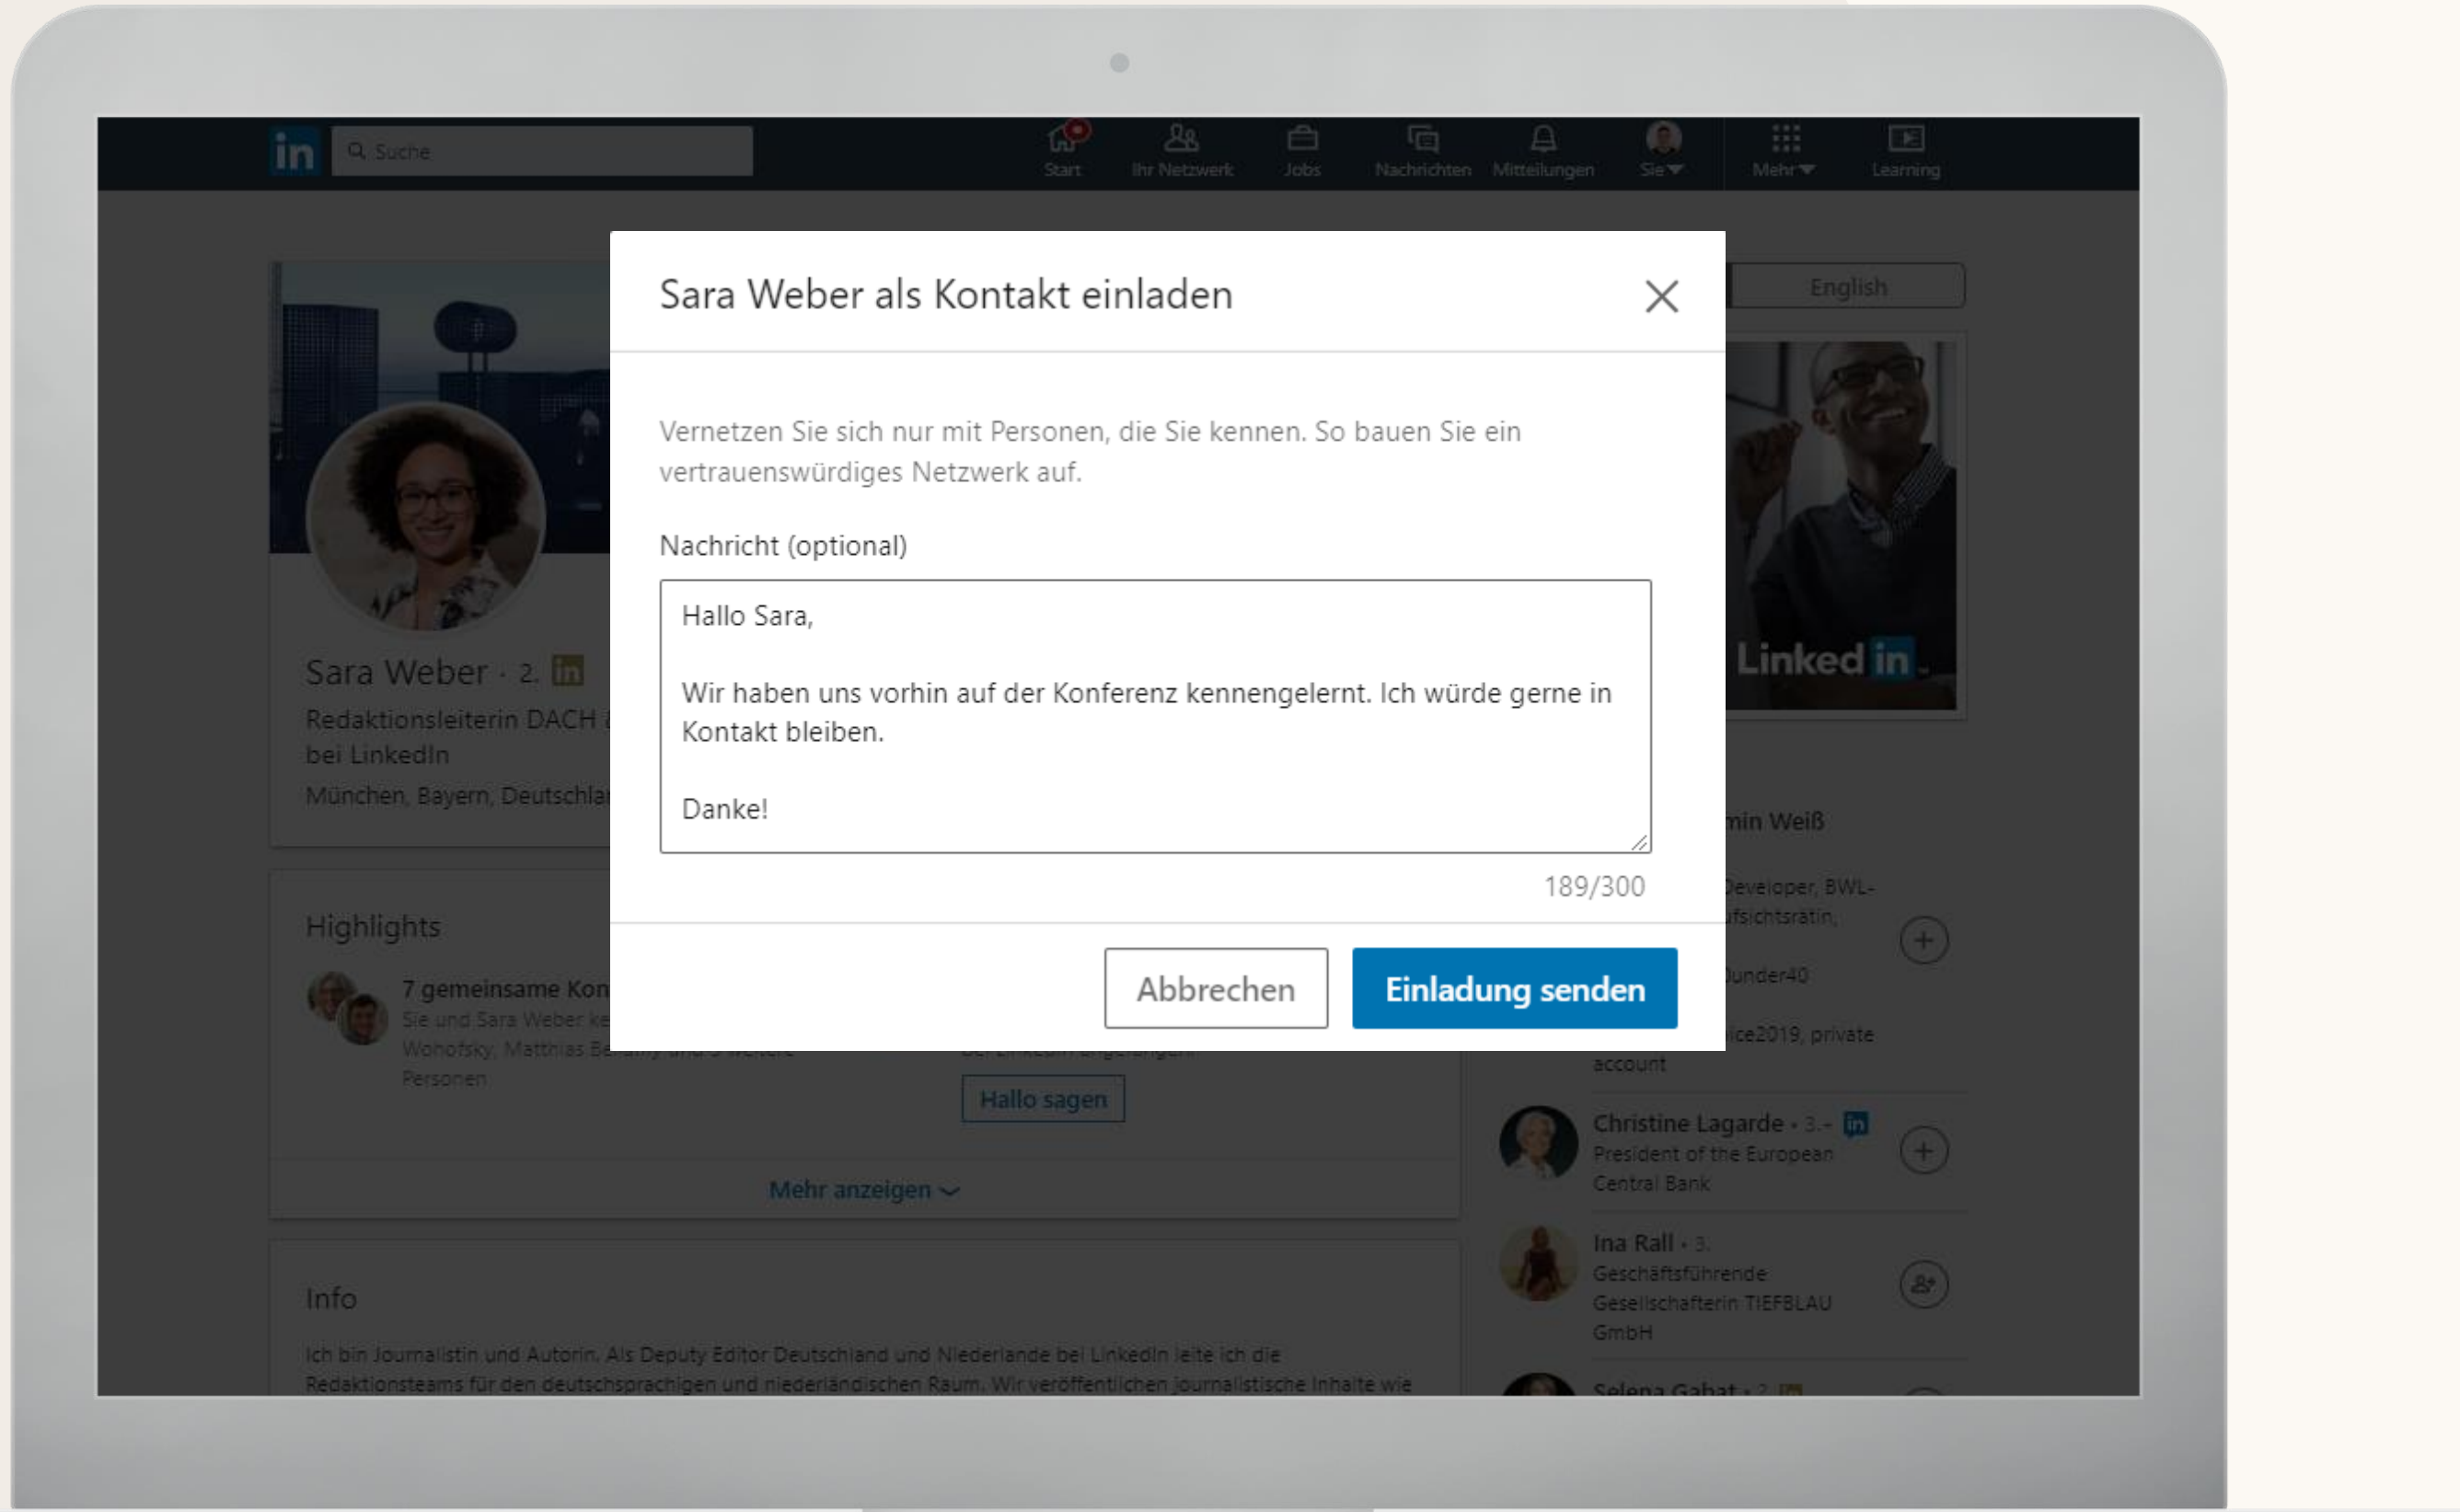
in Suche

Start Ihr Netzwerk Jobs Nachrichten Mitteilungen Sie Mehr Learning

Sara Weber als Kontakt einladen

Vernetzen Sie sich nur mit Personen, die Sie kennen. So bauen Sie ein vertrauenswürdiges Netzwerk auf.

Nachricht (optional)

Hallo Sara,

Wir haben uns vorhin auf der Konferenz kennengelernt. Ich würde gerne in Kontakt bleiben.

Danke!

189/300

Abbrechen Einladung senden

English

Linked in

Sara Weber · 2.
Redaktionsleiterin DACH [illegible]
bei LinkedIn
München, Bayern, Deutschla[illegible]

Highlights

7 gemeinsame Kon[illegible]
Sie und Sara Weber ke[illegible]
Wonofsky, Matthias Ba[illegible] und 5 weitere
Personen

Hallo sagen

Mehr anzeigen

Info

Ich bin Journalistin und Autorin. Als Deputy Editor Deutschland und Niederlande bei LinkedIn leite ich die Redaktionsteams für den deutschsprachigen und niederländischen Raum. Wir veröffentlichen journalistische Inhalte wie

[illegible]min Weiß
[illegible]eveloper, BWL-
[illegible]fsichtsratin,
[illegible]under40
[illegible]ice2019, private
account

Christine Lagarde · 3.+
President of the European Central Bank

Ina Rall · 3.
Geschäftsführende Gesellschafterin TIEFBLAU GmbH

Selena Gabat · 2.